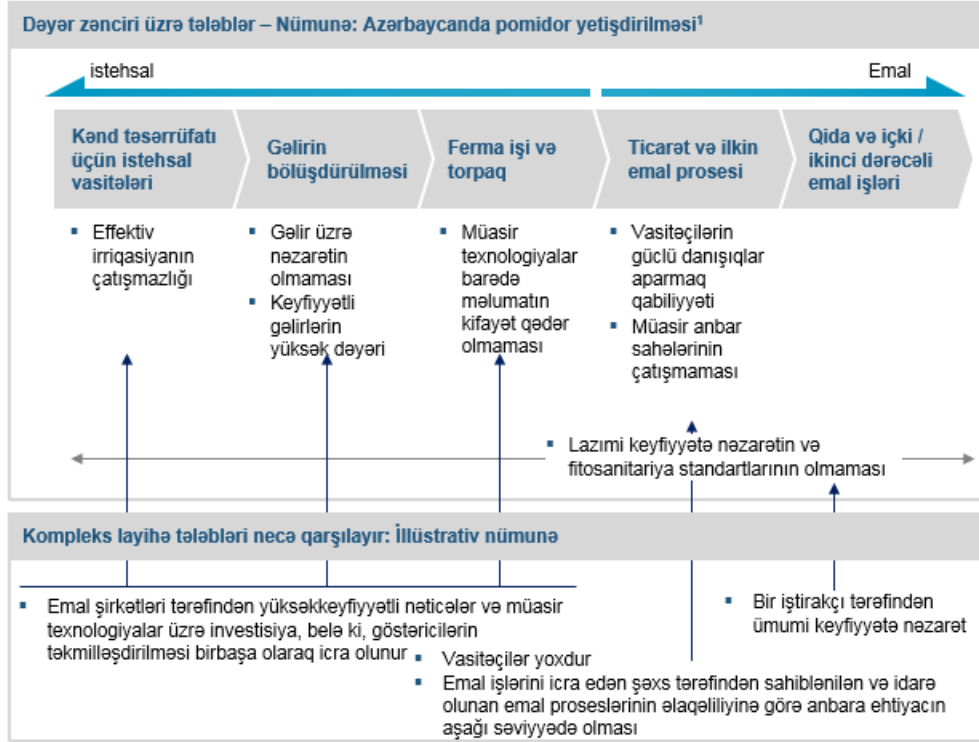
Dəyər zənciri üzrə tələblər – Nümunə: Azərbaycanda pomidor yetişdirilməsi¹

istehsal

Emal

Kənd təsərrüfatı üçün istehsal vasitələri

Gəlirin bölüşdürülməsi

Ferma işi və torpaq

Ticarət və ilkin emal prosesi

Qida və içki / ikinci dərəcəli emal işləri

- Effektiv irriqasiyanın çatışmazlığı

- Gəlir üzrə nəzarətin olmaması
- Keyfiyyətli gəlirlərin yüksək dəyəri

- Müasir texnologiyalar barədə məlumatın kifayət qədər olmaması

- Vasitəçilərin güclü danışıqlar aparmaq qabiliyyəti
- Müasir anbar sahələrinin çatışmaması

- Lazımi keyfiyyətə nəzarətin və fitosanitariya standartlarının olmaması

Kompleks layihə tələbləri necə qarşılayır: İllüstrativ nümunə

- Emal şirkətləri tərəfindən yüksəkkeyfiyyətli nəticələr və müasir texnologiyalar üzrə investisiya, belə ki, göstəricilərin təkmilləşdirilməsi birbaşa olaraq icra olunur

- Vasitəçilər yoxdur
- Emal işlərini icra edən şəxs tərəfindən sahiblənilən və idarə olunan emal proseslərinin əlaqəliliyinə görə anbara ehtiyacın aşağı səviyyədə olması

- Bir iştirakçı tərəfindən ümumi keyfiyyətə nəzarət